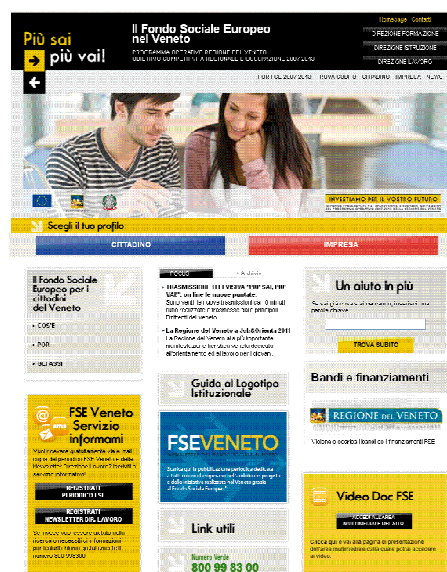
Più sai più vai!

Il Fondo Sociale Europeo nel Veneto

PROGRAMMA OPERATIVO REGIONE DEL VENETO OBIETTIVO COMPETITIVITÀ REGIONALE E OCCUPAZIONE 2007/2013

Homepage Contatti

DIREZIONE FORMAZIONE

DIREZIONE ISTRUZIONE

DIREZIONE LAVORO

FSE 2007/2013 NOVITÀ CITTADINI IMPRESE NEWS

INVESTIAMO PER IL VOSTRO FUTURO

Scegli il tuo profilo

CITTADINO

IMPRESA

Il Fondo Sociale Europeo per i cittadini del Veneto

COSTE

FOR

FOCUS

TRASMISSIONE TELEVISIVA "PIÙ SAI, PIÙ VAI": on line le nuove puntate. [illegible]

La Regione del Veneto a Job&Orienta 2011 La Regione del Veneto alla più importante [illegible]

Un aiuto in più

TROVA SUBITO

Guida al Logotipo Istituzionale

Bandi e finanziamenti

REGIONE DEL VENETO

FSE Veneto Servizio informami

REGISTRATI

REGISTRATI NEWSLETTER DEL LAVORO

FSEVENETO

Link utili

Numero Verde 800 99 83 00

Video Doc FSE